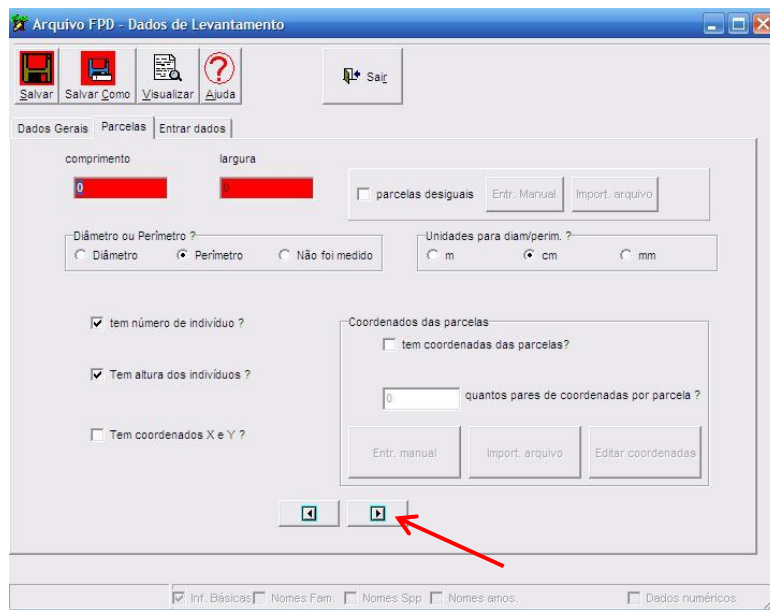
Arquivo FPD - Dados de Levantamento

Salvar
Salvar Como
Visualizar
Ajuda
Sair

Dados Gerais
Parcelas
Entrar dados

comprimento
largura
0
0

parcelas desiguais
Entr. Manual
Import. arquivo

Diâmetro ou Perímetro ?
Diâmetro
Perímetro
Não foi medido

Unidades para diam/perim. ?
m
cm
mm

tem número de indivíduo ?

Tem altura dos indivíduos ?

Tem coordenados X e Y ?

Coordenados das parcelas
tem coordenadas das parcelas?
0
quantos pares de coordenadas por parcela ?
Entr. manual
Import. arquivo
Editar coordenadas

Inf. Básicas
Nomes Fam.
Nomes Spp
Nomes amos.
Dados numéricos